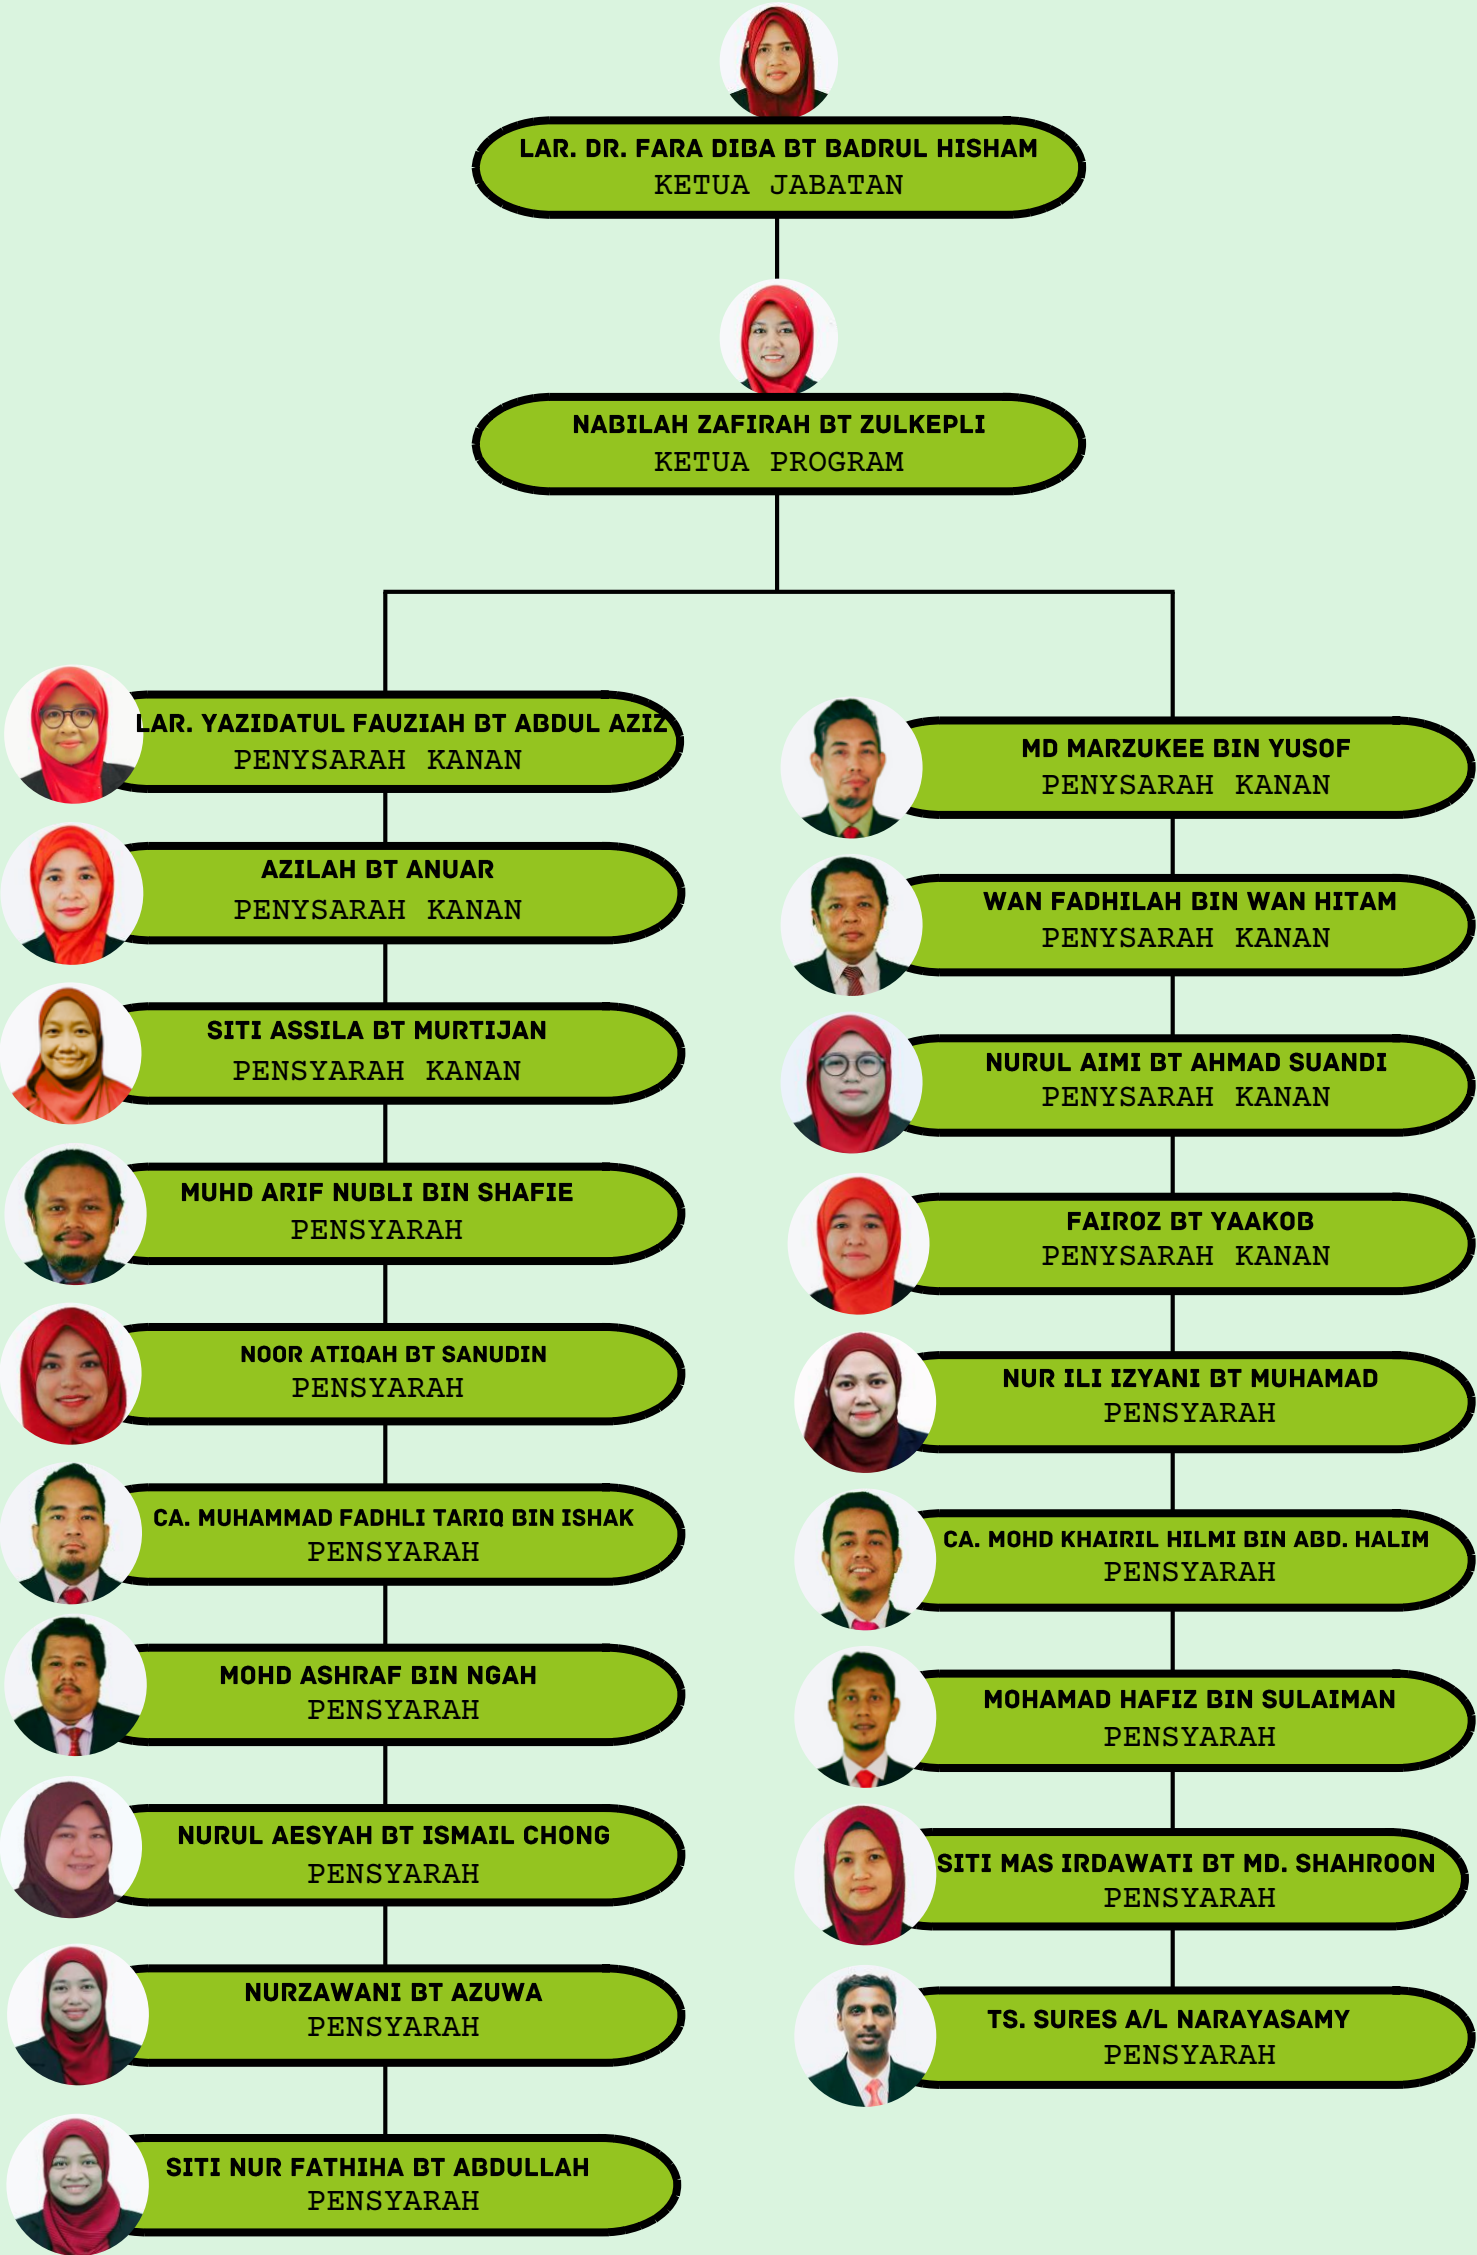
LAR. DR. FARA DIBA BT BADRUL HISHAM
KETUA JABATAN

NABILAH ZAFIRAH BT ZULKEPLI
KETUA PROGRAM

LAR. YAZIDATUL FAUZIAH BT ABDUL AZIZ
PENSYARAH KANAN

AZILAH BT ANUAR
PENSYARAH KANAN

SITI ASSILA BT MURTIJAN
PENSYARAH KANAN

MUHD ARIF NUBLI BIN SHAFIE
PENSYARAH

NOOR ATIQAH BT SANUDIN
PENSYARAH

CA. MUHAMMAD FADHLI TARIQ BIN ISHAK
PENSYARAH

MOHD ASHRAF BIN NGAH
PENSYARAH

NURUL AESYAH BT ISMAIL CHONG
PENSYARAH

NURZAWANI BT AZUWA
PENSYARAH

SITI NUR FATHIHA BT ABDULLAH
PENSYARAH

MD MARZUKEE BIN YUSOF
PENSYARAH KANAN

WAN FADHILAH BIN WAN HITAM
PENSYARAH KANAN

NURUL AIMI BT AHMAD SUANDI
PENSYARAH KANAN

FAIROZ BT YAAKOB
PENSYARAH KANAN

NUR ILI IZYANI BT MUHAMAD
PENSYARAH

CA. MOHD KHAIRIL HILMI BIN ABD. HALIM
PENSYARAH

MOHAMAD HAFIZ BIN SULAIMAN
PENSYARAH

SITI MAS IRDAWATI BT MD. SHAHROON
PENSYARAH

TS. SURES A/L NARAYASAMY
PENSYARAH